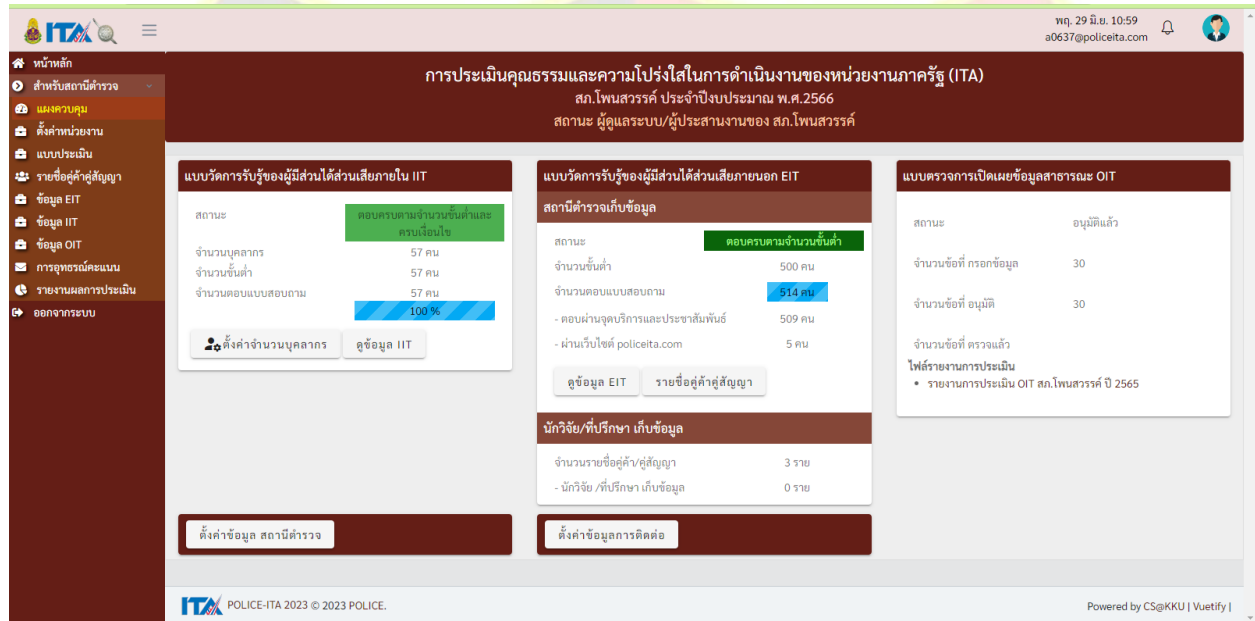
ITA

พฤ. 29 มิ.ย. 10:59
a0637@policeita.com

หน้าหลัก
สำหรับสถานีตำรวจ
แผงควบคุม
ตั้งค่าหน่วยงาน
แบบประเมิน
รายชื่อคู่ค้าคู่สัญญา
ข้อมูล EIT
ข้อมูล IIT
ข้อมูล OIT
การอุทธรณ์คะแนน
รายงานผลการประเมิน
ออกจากระบบ

การประเมินคุณธรรมและความโปร่งใสในการดำเนินงานของหน่วยงานภาครัฐ (ITA)
สภ.โพนสวรรค์ ประจำปีงบประมาณ พ.ศ.2566
สถานะ ผู้ดูแลระบบ/ผู้ประสานงานของ สภ.โพนสวรรค์

แบบวัดการรับรู้ของผู้มีส่วนได้ส่วนเสียภายใน IIT

| สถานะ | ตอบครบตามจำนวนขั้นต่ำและครบเงื่อนไข |
|---|---|
| จำนวนบุคลากร | 57 คน |
| จำนวนขั้นต่ำ | 57 คน |
| จำนวนตอบแบบสอบถาม | 57 คน |
| | 100 % |

ตั้งค่าจำนวนบุคลากร
ดูข้อมูล IIT

แบบวัดการรับรู้ของผู้มีส่วนได้ส่วนเสียภายนอก EIT
สถานีตำรวจเก็บข้อมูล

| สถานะ | ตอบครบตามจำนวนขั้นต่ำ |
|---|---|
| จำนวนขั้นต่ำ | 500 คน |
| จำนวนตอบแบบสอบถาม | 514 คน |
| - ตอบผ่านจุดบริการและประชาสัมพันธ์ | 509 คน |
| - ผ่านเว็บไซต์ policeita.com | 5 คน |

ดูข้อมูล EIT
รายชื่อคู่ค้าคู่สัญญา

นักวิจัย/ที่ปรึกษา เก็บข้อมูล

| จำนวนรายชื่อคู่ค้า/คู่สัญญา | 3 ราย |
|---|---|
| - นักวิจัย /ที่ปรึกษา เก็บข้อมูล | 0 ราย |

แบบตรวจการเปิดเผยข้อมูลสาธารณะ OIT

| สถานะ | อนุมัติแล้ว |
|---|---|
| จำนวนข้อที่ กรอกข้อมูล | 30 |
| จำนวนข้อที่ อนุมัติ | 30 |
| จำนวนข้อที่ ตรวจแล้ว | |

ไฟล์รายงานการประเมิน
• รายงานการประเมิน OIT สภ.โพนสวรรค์ ปี 2565

ตั้งค่าข้อมูล สถานีตำรวจ
ตั้งค่าข้อมูลการติดต่อ

ITA POLICE-ITA 2023 © 2023 POLICE.
Powered by CS@KKU | Vuetify |